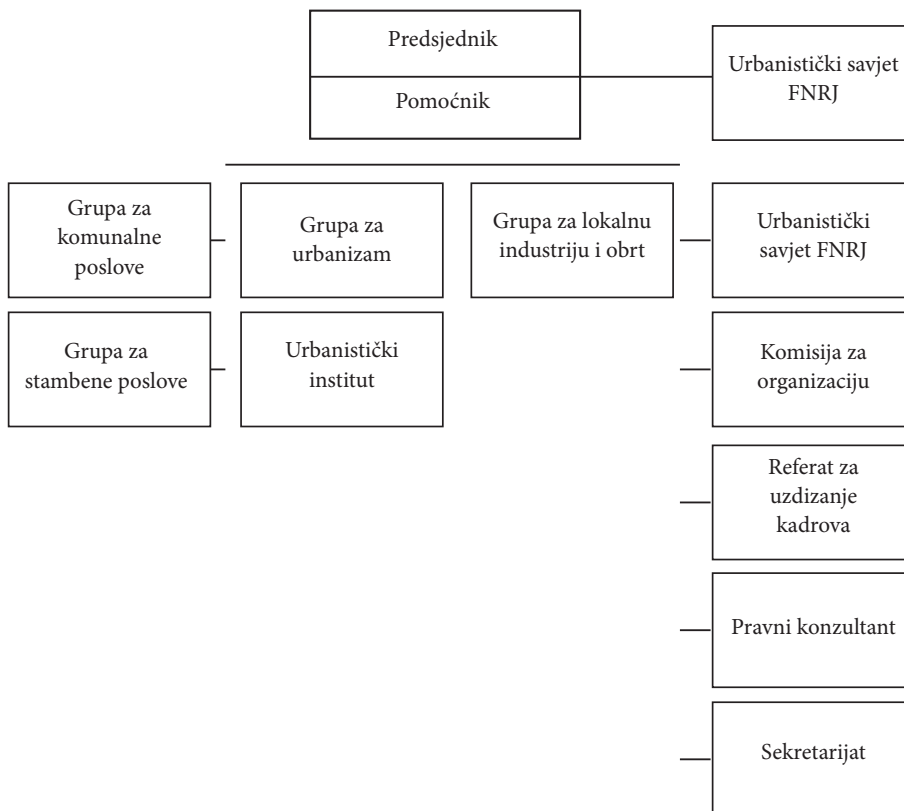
Predsjednik

Pomoćnik

Urbanistički savjet FNRJ

Grupa za komunalne poslove

Grupa za urbanizam

Grupa za lokalnu industriju i obrt

Urbanistički savjet FNRJ

Grupa za stambene poslove

Urbanistički institut

Komisija za organizaciju

Referat za uzdizanje kadrova

Pravni konzultant

Sekretarijat